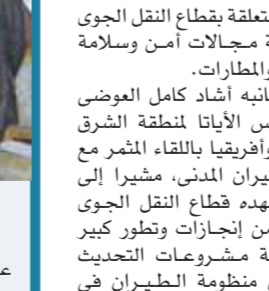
تعلقة بقطاع النقل الجوى
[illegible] مجالات أمن وسلامة
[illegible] والمطارات.
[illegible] جانبه أشاد كامل العوضى
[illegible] الأياتا لمنطقة الشرق
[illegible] وأفريقيا باللقاء المثمر مع
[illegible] الطيران المدنى، مشيرا إلى
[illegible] يشهده قطاع النقل الجوى
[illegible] من إنجازات وتطور كبير
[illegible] مشروعات التحديث
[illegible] منظومة الطيران في

ع